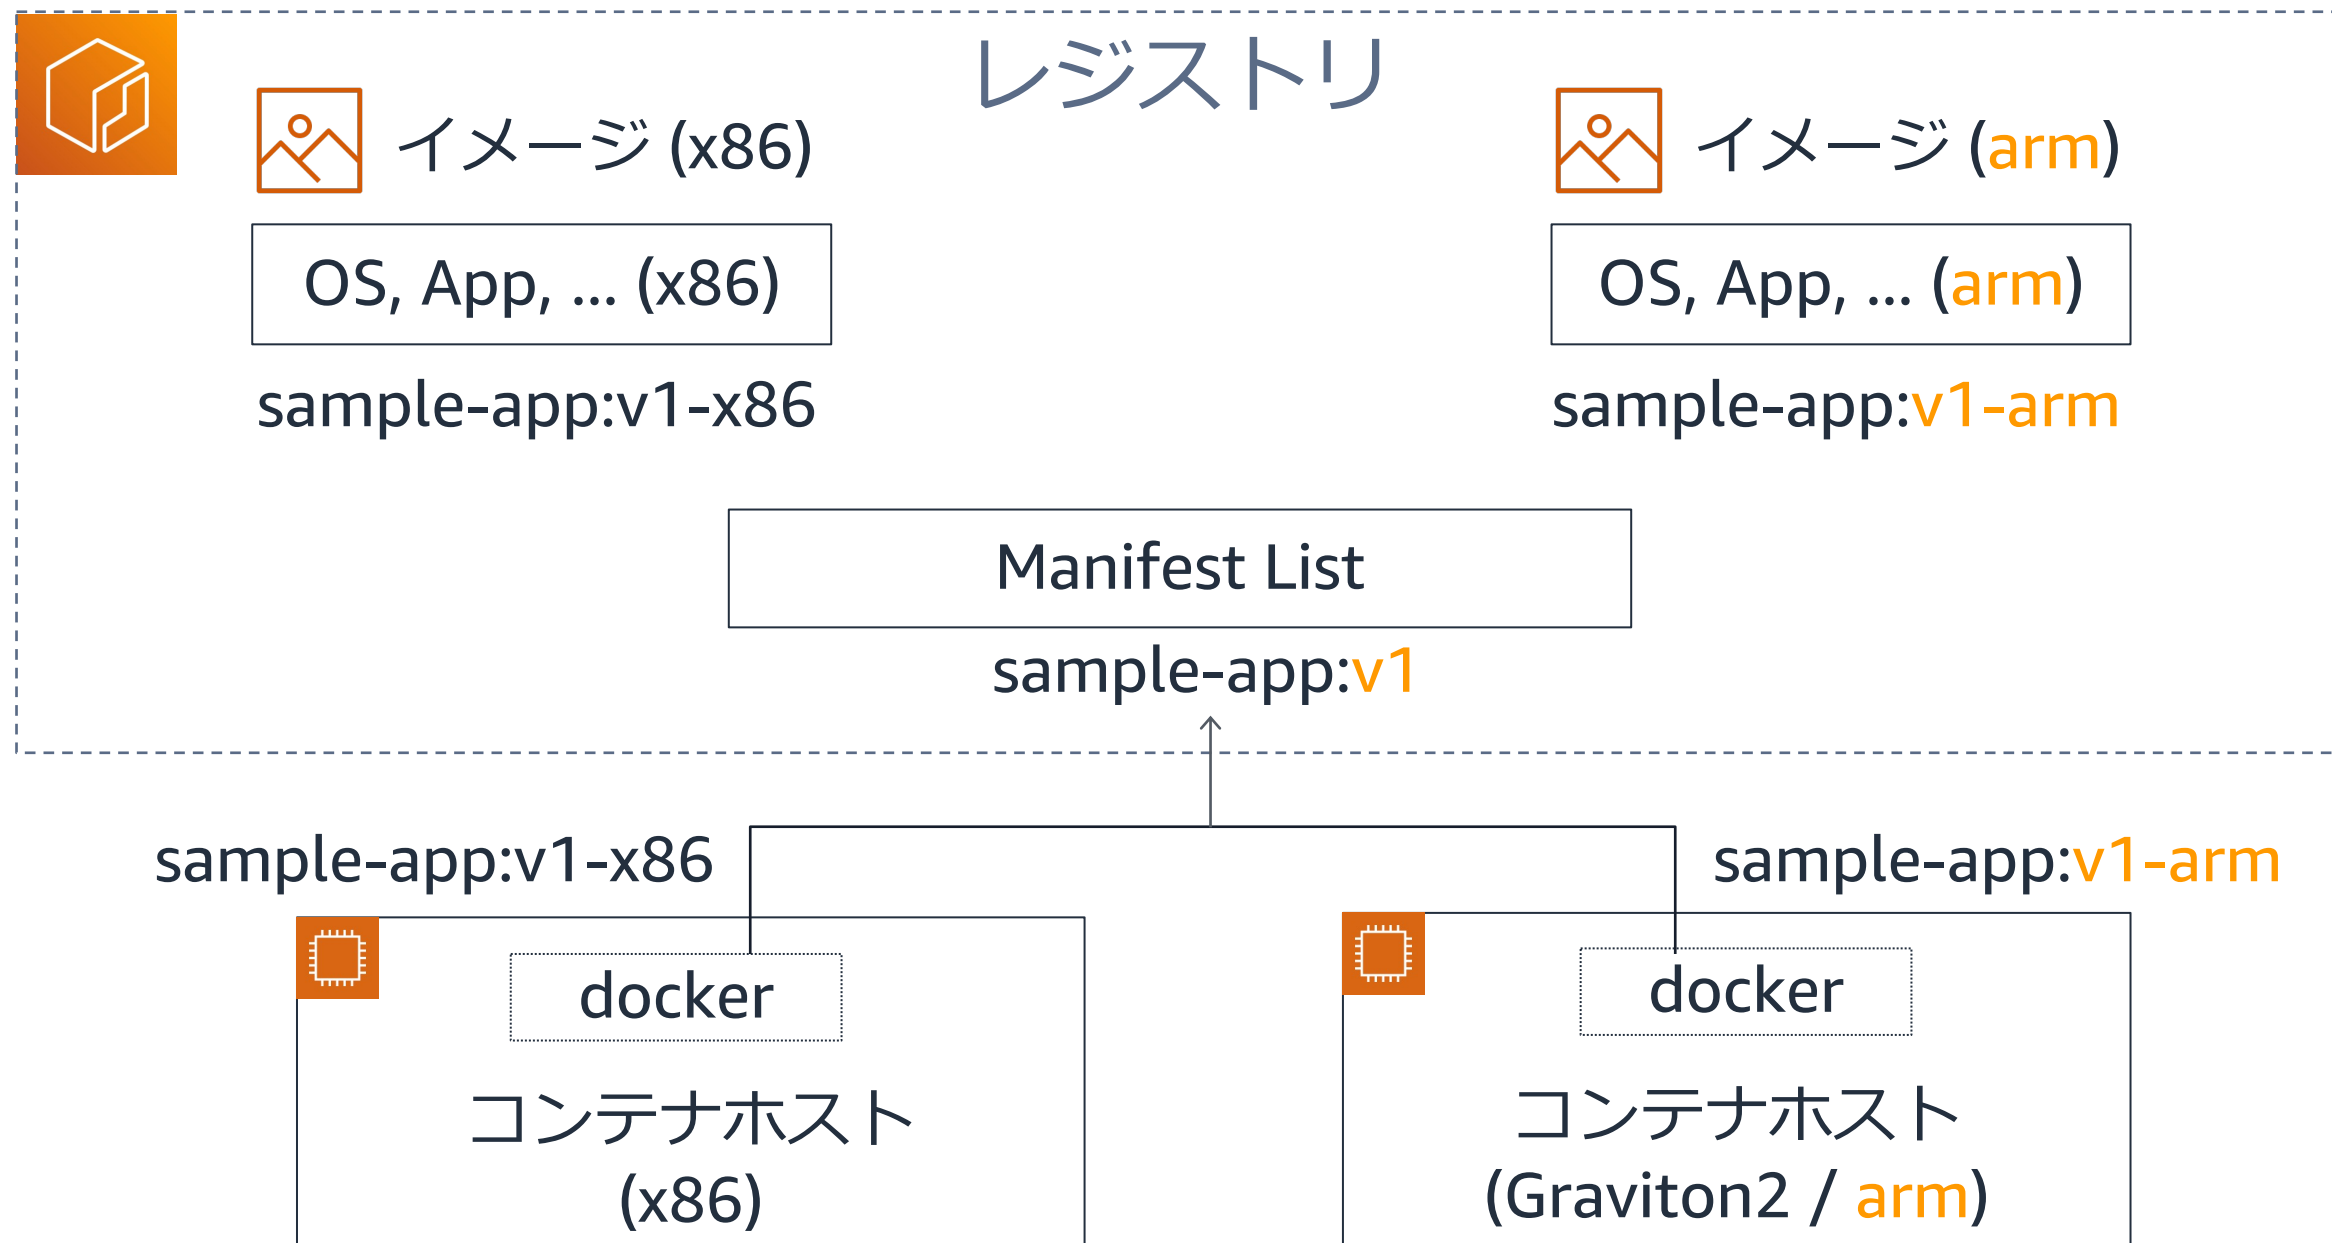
レジストリ

イメージ (x86)

OS, App, ... (x86)

sample-app:v1-x86

イメージ (arm)

OS, App, ... (arm)

sample-app:v1-arm

Manifest List

sample-app:v1

sample-app:v1-x86

sample-app:v1-arm

docker

コンテナホスト
(x86)

docker

コンテナホスト
(Graviton2 / arm)